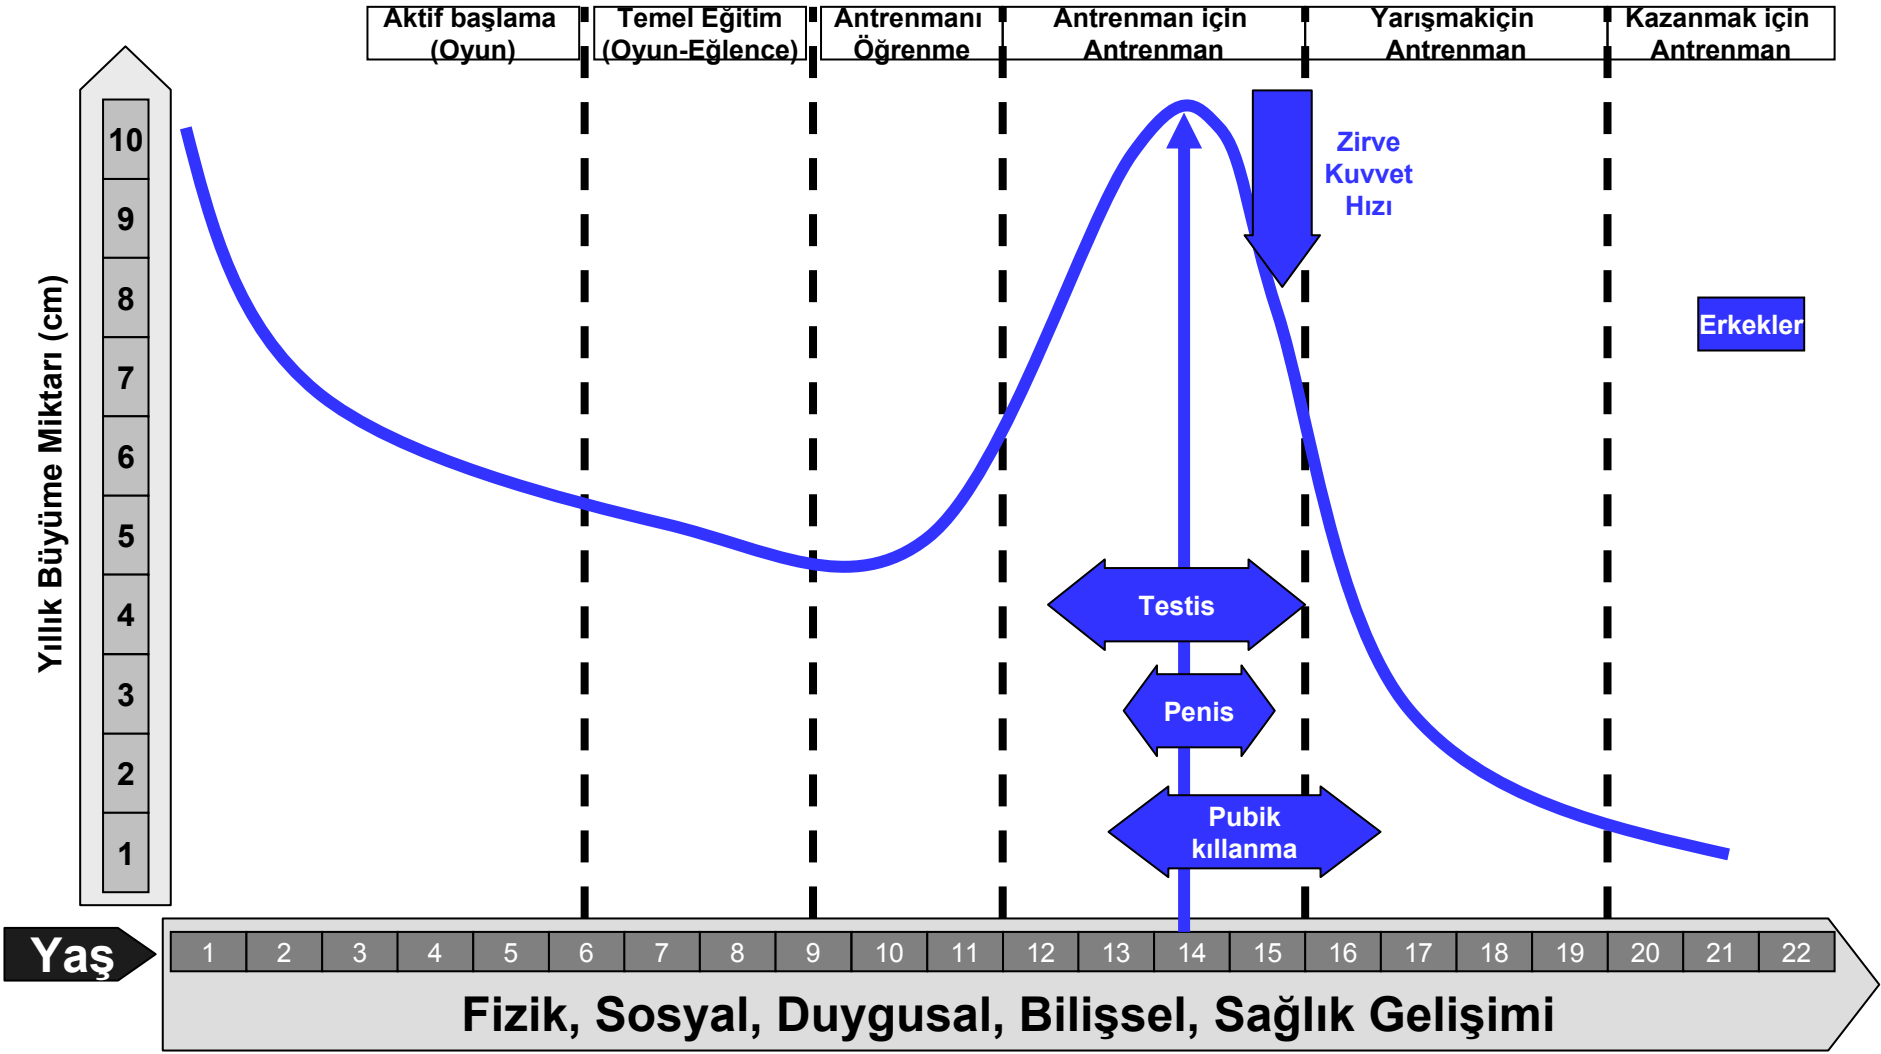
Aktif başlama (Oyun)

Temel Eğitim (Oyun-Eğlence)

Antrenmanı Öğrenme

Antrenman için Antrenman

Yarışmakiçin Antrenman

Kazanmak için Antrenman

Yıllık Büyüme Miktarı (cm)

10
9
8
7
6
5
4
3
2
1

Zirve Kuvvet Hızı

Erkekler

Testis

Penis

Pubik kıllanma

Yaş

| 1 | 2 | 3 | 4 | 5 | 6 | 7 | 8 | 9 | 10 | 11 | 12 | 13 | 14 | 15 | 16 | 17 | 18 | 19 | 20 | 21 | 22 |
|---|---|---|---|---|---|---|---|---|---|---|---|---|---|---|---|---|---|---|---|---|---|

Fizik, Sosyal, Duygusal, Bilişsel, Sağlık Gelişimi